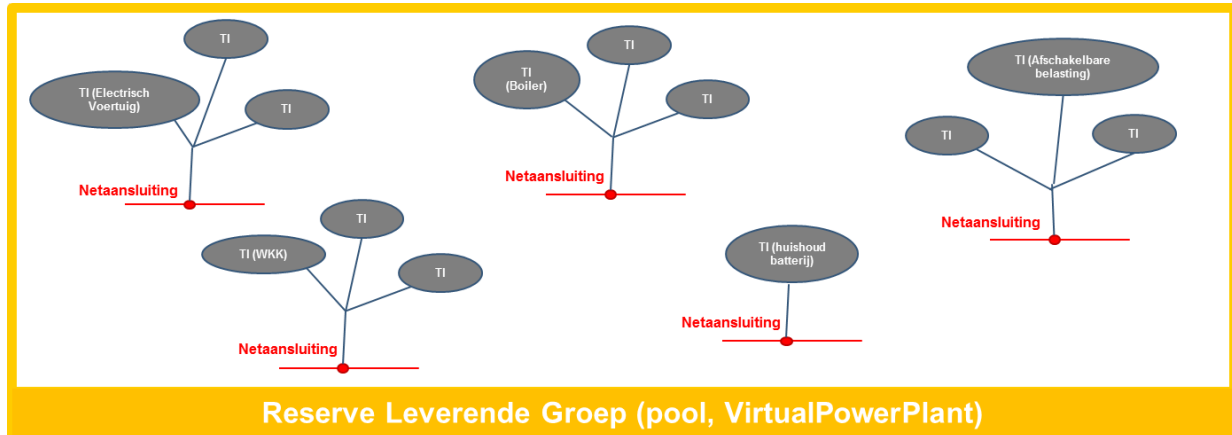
TI

TI (Electrisch Voertuig)

TI

Netaansluiting

TI

TI (Boiler)

TI

Netaansluiting

TI (Afschakelbare belasting)

TI

TI

Netaansluiting

TI

TI (WKK)

TI

Netaansluiting

TI (huishoud batterij)

Netaansluiting

Reserve Leverende Groep (pool, VirtualPowerPlant)